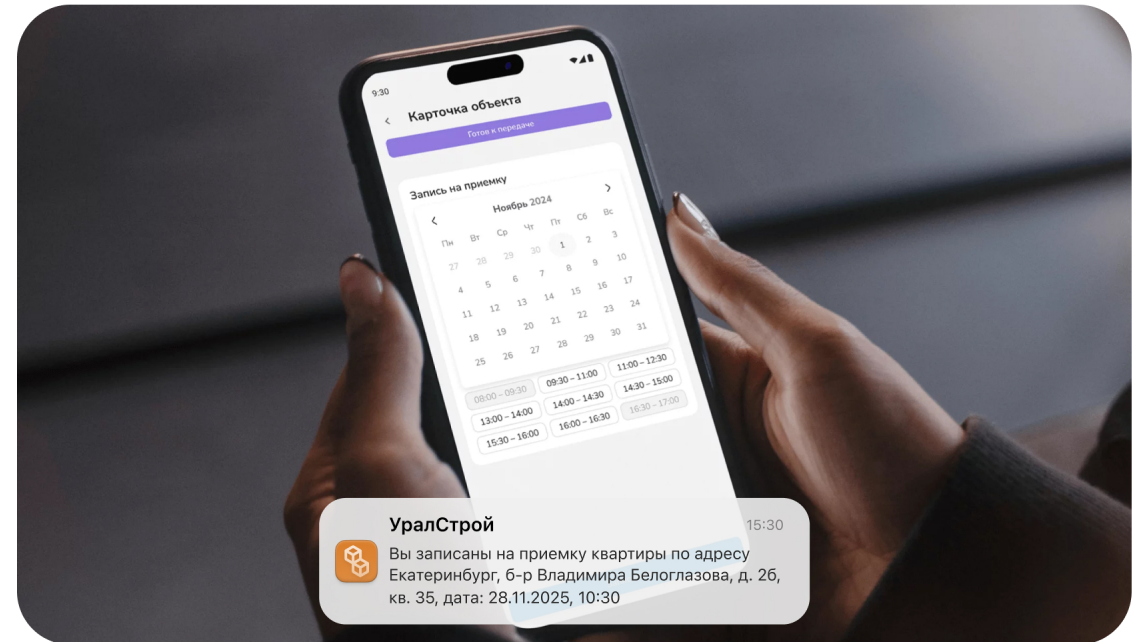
9:30

Карточка объекта

Готов к передаче

Запись на приемку

Ноябрь 2024

| Пн | Вт | Ср | Чт | Пт | Сб | Вс |
|---|---|---|---|---|---|---|
| | | | | 1 | 2 | 3 |
| 27 | 28 | 29 | 30 | | | |
| 4 | 5 | 6 | 7 | 8 | 9 | 10 |
| 11 | 12 | 13 | 14 | 15 | 16 | 17 |
| 18 | 19 | 20 | 21 | 22 | 23 | 24 |
| 25 | 26 | 27 | 28 | 29 | 30 | 31 |

08:00 – 09:30
09:30 – 11:00
11:00 – 12:30
13:00 – 14:00
14:00 – 14:30
14:30 – 15:00
15:30 – 16:00
16:00 – 16:30
16:30 – 17:00

УралСтрой
15:30
Вы записаны на приемку квартиры по адресу Екатеринбург, б-р Владимира Белоглазова, д. 2б, кв. 35, дата: 28.11.2025, 10:30